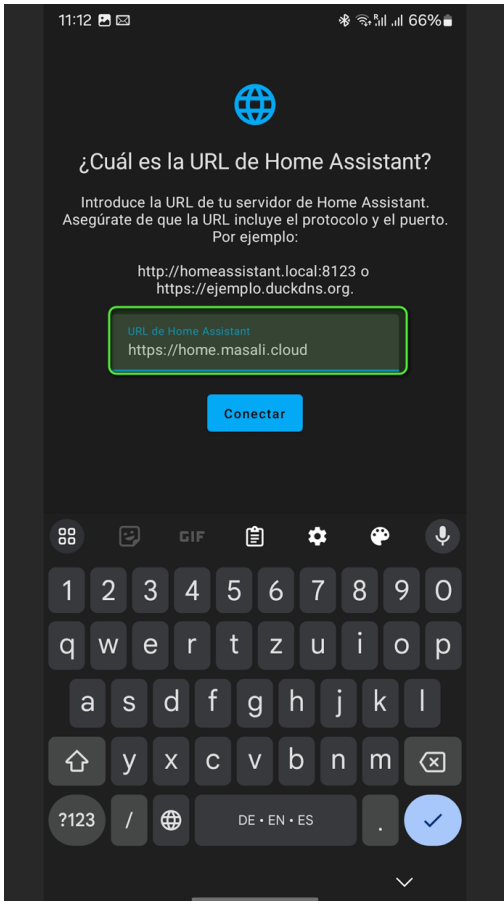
11:12 66%

¿Cuál es la URL de Home Assistant?

Introduce la URL de tu servidor de Home Assistant. Asegúrate de que la URL incluye el protocolo y el puerto. Por ejemplo:

http://homeassistant.local:8123 o https://ejemplo.duckdns.org.

URL de Home Assistant
https://home.masali.cloud

Conectar

GIF

1 2 3 4 5 6 7 8 9 0
q w e r t z u i o p
a s d f g h j k l
y x c v b n m
?123 / DE • EN • ES .